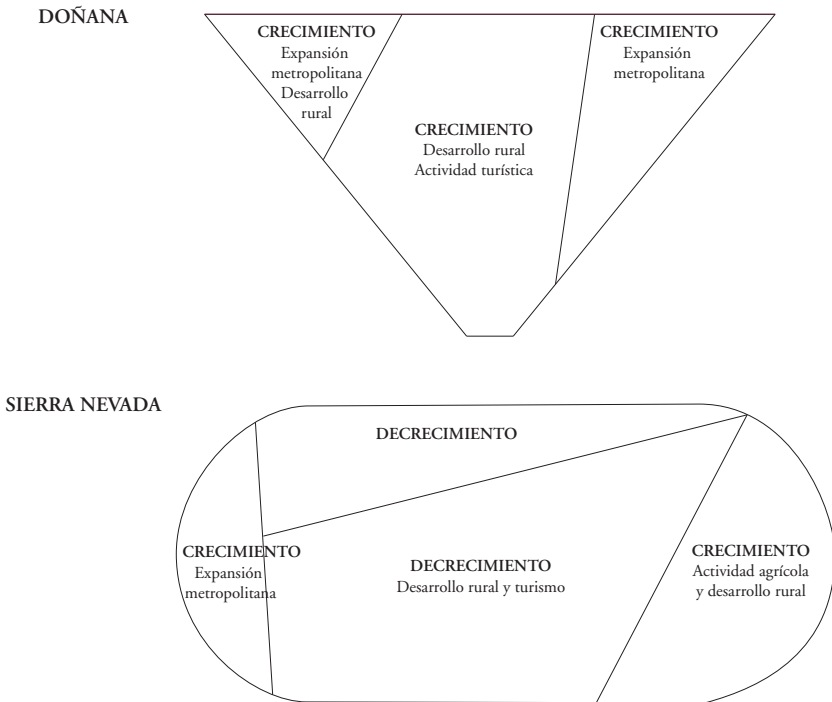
DOÑANA

CRECIMIENTO
Expansión metropolitana
Desarrollo rural

CRECIMIENTO
Desarrollo rural
Actividad turística

CRECIMIENTO
Expansión metropolitana

SIERRA NEVADA

DECRECIMIENTO

CRECIMIENTO
Expansión metropolitana

DECRECIMIENTO
Desarrollo rural y turismo

CRECIMIENTO
Actividad agrícola y desarrollo rural